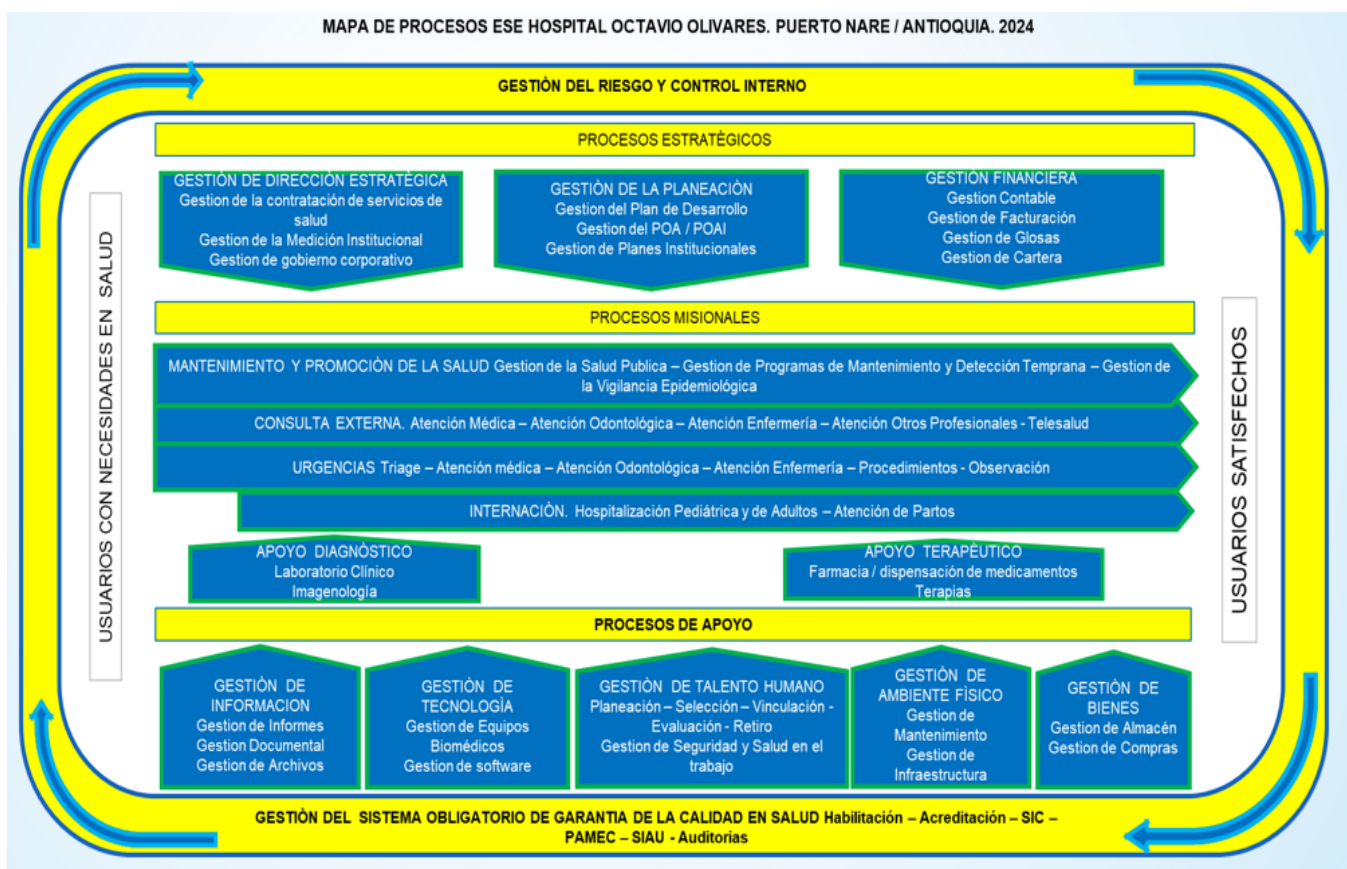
MAPA DE PROCESOS ESE HOSPITAL OCTAVIO OLIVARES. PUERTO NARE / ANTIOQUIA. 2024

GESTIÒN DEL RIESGO Y CONTROL INTERNO

USUARIOS CON NECESIDADES EN SALUD

PROCESOS ESTRATÈGICOS

GESTIÒN DE DIRECCIÒN ESTRATÈGICA
Gestion de la contratación de servicios de salud
Gestion de la Medición Institucional
Gestion de gobierno corporativo

GESTIÒN DE LA PLANEACIÒN
Gestion del Plan de Desarrollo
Gestion del POA / POAI
Gestion de Planes Institucionales

GESTIÒN FINANCIERA
Gestion Contable
Gestion de Facturación
Gestion de Glosas
Gestion de Cartera

PROCESOS MISIONALES

MANTENIMIENTO Y PROMOCIÒN DE LA SALUD Gestion de la Salud Publica – Gestion de Programas de Mantenimiento y Detección Temprana – Gestion de la Vigilancia Epidemiológica

CONSULTA EXTERNA. Atención Médica – Atención Odontológica – Atención Enfermería – Atención Otros Profesionales - Telesalud

URGENCIAS Triage – Atención médica – Atención Odontológica – Atención Enfermería – Procedimientos - Observación

INTERNACIÒN. Hospitalización Pediátrica y de Adultos – Atención de Partos

APOYO DIAGNÒSTICO
Laboratorio Clínico
Imagenología

APOYO TERAPÈUTICO
Farmacia / dispensación de medicamentos
Terapias

USUARIOS SATISFECHOS

PROCESOS DE APOYO

GESTIÒN DE INFORMACION
Gestion de Informes
Gestion Documental
Gestion de Archivos

GESTIÒN DE TECNOLOGÍA
Gestion de Equipos Biomédicos
Gestion de software

GESTIÒN DE TALENTO HUMANO
Planeación – Selección – Vinculación - Evaluación - Retiro
Gestion de Seguridad y Salud en el trabajo

GESTIÒN DE AMBIENTE FÍSICO
Gestion de Mantenimiento
Gestion de Infraestructura

GESTIÒN DE BIENES
Gestion de Almacén
Gestion de Compras

GESTIÒN DEL SISTEMA OBLIGATORIO DE GARANTIA DE LA CALIDAD EN SALUD Habilitación – Acreditación – SIC – PAMEC – SIAU - Auditorias